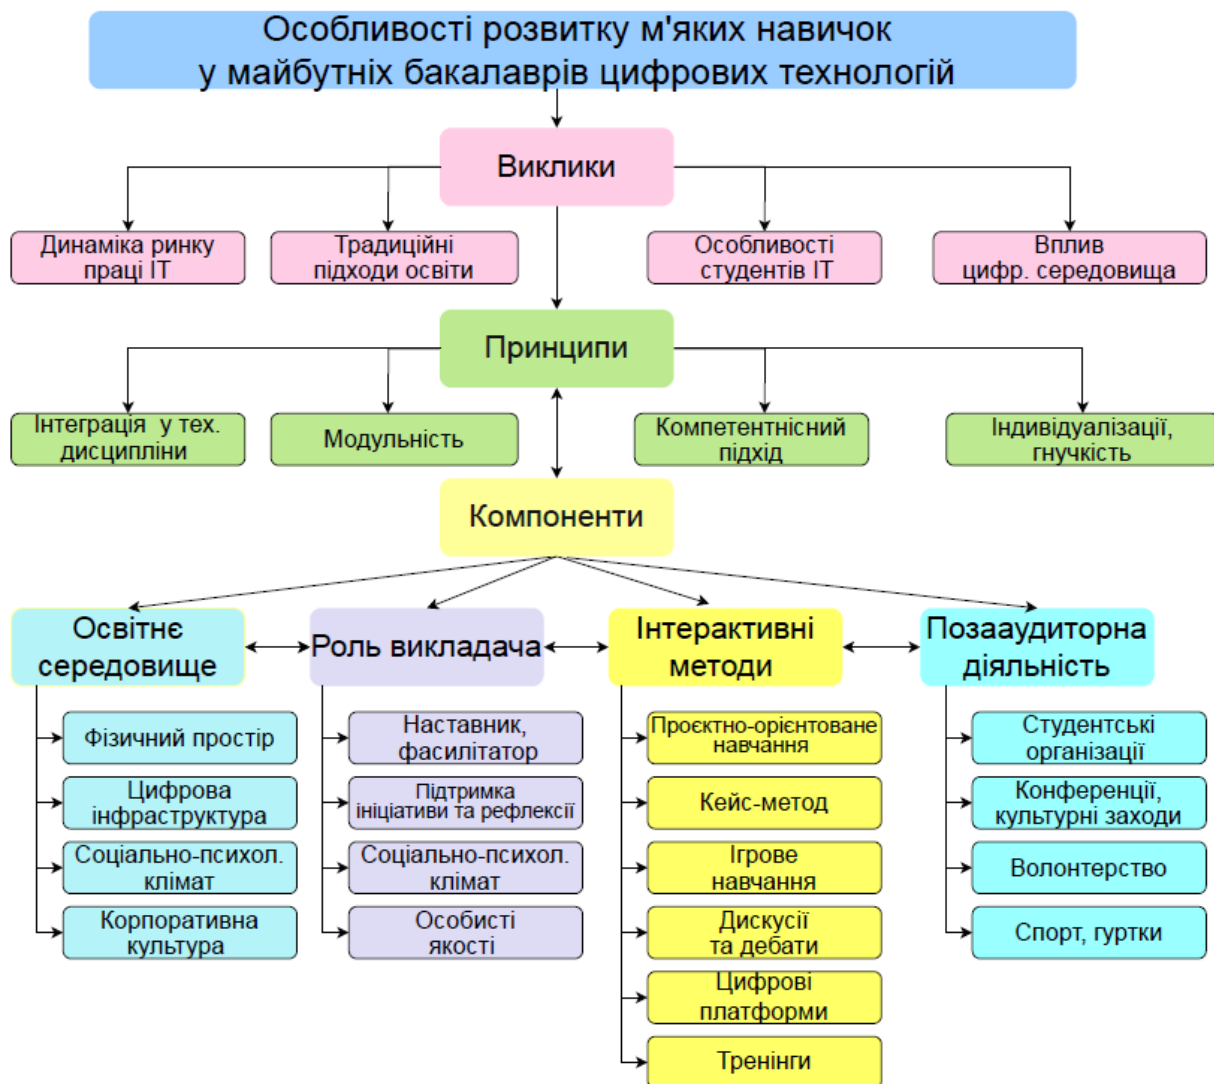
Особливості розвитку м'яких навичок у майбутніх бакалаврів цифрових технологій

Виклики

Динаміка ринку праці ІТ

Традиційні підходи освіти

Особливості студентів ІТ

Вплив цифр. середовища

Принципи

Інтеграція у тех. дисципліни

Модульність

Компетентнісний підхід

Індивідуалізації, гнучкість

Компоненти

Освітнє середовище

Фізичний простір

Цифрова інфраструктура

Соціально-психол. клімат

Корпоративна культура

Роль викладача

Наставник, фасилітатор

Підтримка ініціативи та рефлексії

Соціально-психол. клімат

Особисті якості

Інтерактивні методи

Проєктно-орієнтоване навчання

Кейс-метод

Ігрове навчання

Дискусії та дебати

Цифрові платформи

Тренінги

Позааудиторна діяльність

Студентські організації

Конференції, культурні заходи

Волонтерство

Спорт, гуртки